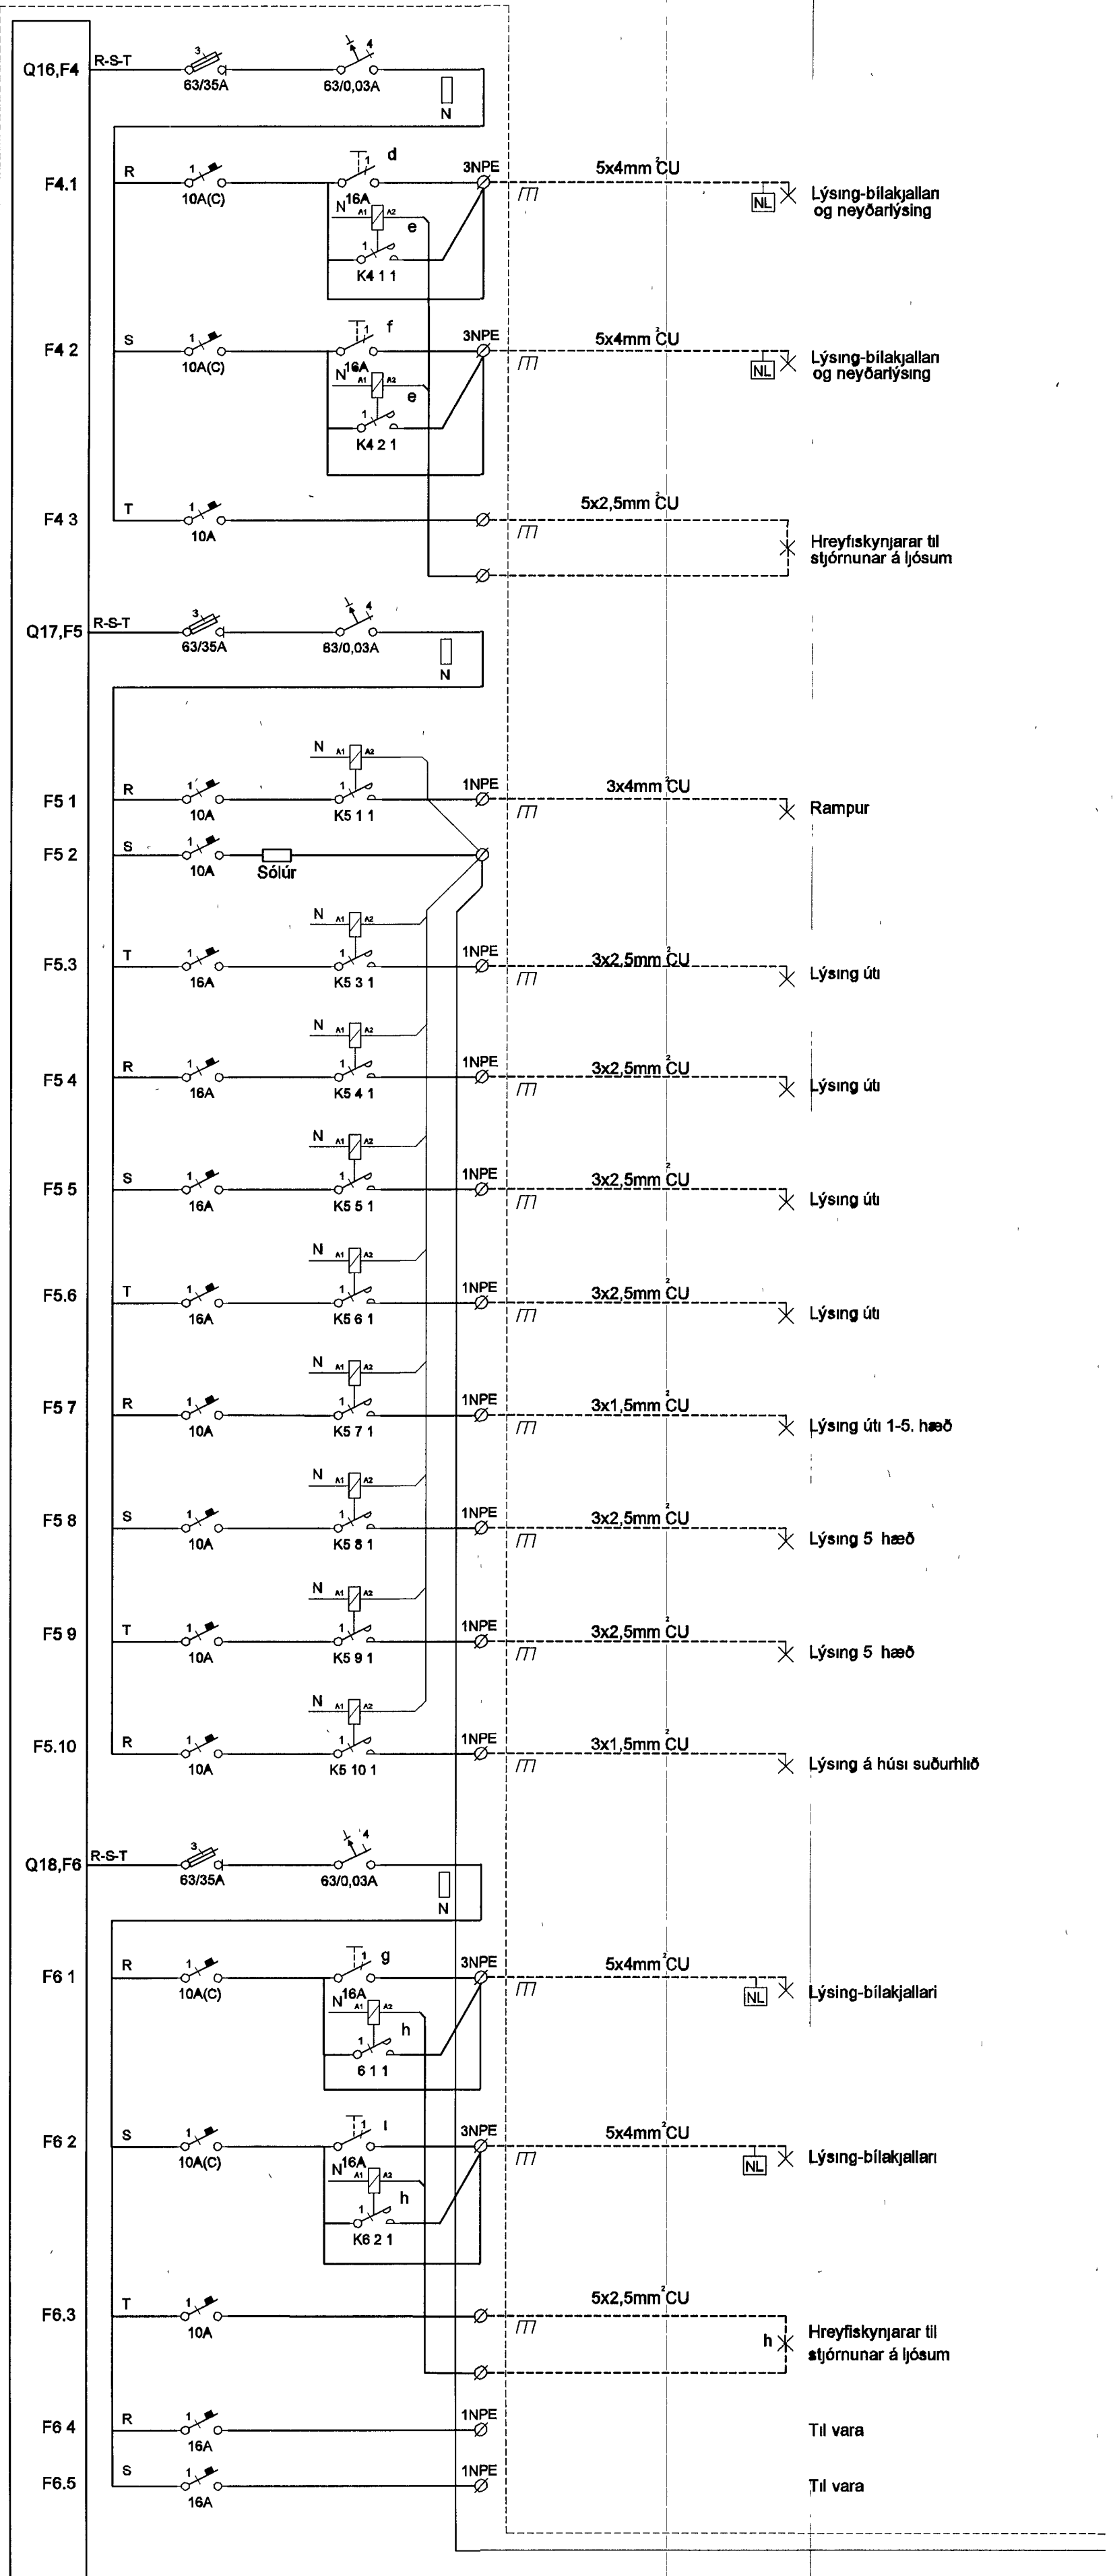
Q16,F4
R-S-T
3
63/35A
4
63/0,03A
N

F4.1
R
1
10A(C)
1
d
N 16A
A1 A2
e
1
K4 1 1
3NPE
5x4mm² CU
NL
Lýsing-bílakjallari og neyðarlýsing

F4 2
S
1
10A(C)
1
f
N 16A
A1 A2
e
1
K4 2 1
3NPE
5x4mm² CU
NL
Lýsing-bílakjallari og neyðarlýsing

F4 3
T
1
10A
5x2,5mm² CU
Hreyfiskynjarar til stjórnunar á ljósum

Q17,F5
R-S-T
3
63/35A
4
63/0,03A
N

F5 1
R
1
10A
N A1 A2
1
K5 1 1
1NPE
3x4mm² CU
Rampur

F5 2
S
1
10A
Sólúr

F5.3
T
1
16A
N A1 A2
1
K5 3 1
1NPE
3x2,5mm² CU
Lýsing úti

F5 4
R
1
16A
N A1 A2
1
K5 4 1
1NPE
3x2,5mm² CU
Lýsing úti

F5 5
S
1
16A
N A1 A2
1
K5 5 1
1NPE
3x2,5mm² CU
Lýsing úti

F5.6
T
1
16A
N A1 A2
1
K5 6 1
1NPE
3x2,5mm² CU
Lýsing úti

F5 7
R
1
10A
N A1 A2
1
K5 7 1
1NPE
3x1,5mm² CU
Lýsing úti 1-5. hæð

F5 8
S
1
10A
N A1 A2
1
K5 8 1
1NPE
3x2,5mm² CU
Lýsing 5 hæð

F5 9
T
1
10A
N A1 A2
1
K5 9 1
1NPE
3x2,5mm² CU
Lýsing 5 hæð

F5.10
R
1
10A
N A1 A2
1
K5 10 1
1NPE
3x1,5mm² CU
Lýsing á húsi suðurhlið

Q18,F6
R-S-T
3
63/35A
4
63/0,03A
N

F6 1
R
1
10A(C)
1
g
N 16A
A1 A2
h
1
6 1 1
3NPE
5x4mm² CU
NL
Lýsing-bílakjallari

F6 2
S
1
10A(C)
1
i
N 16A
A1 A2
h
1
K6 2 1
3NPE
5x4mm² CU
NL
Lýsing-bílakjallari

F6.3
T
1
10A
5x2,5mm² CU
h
Hreyfiskynjarar til stjórnunar á ljósum

F6 4
R
1
16A
1NPE
Til vara

F6.5
S
1
16A
1NPE
Til vara